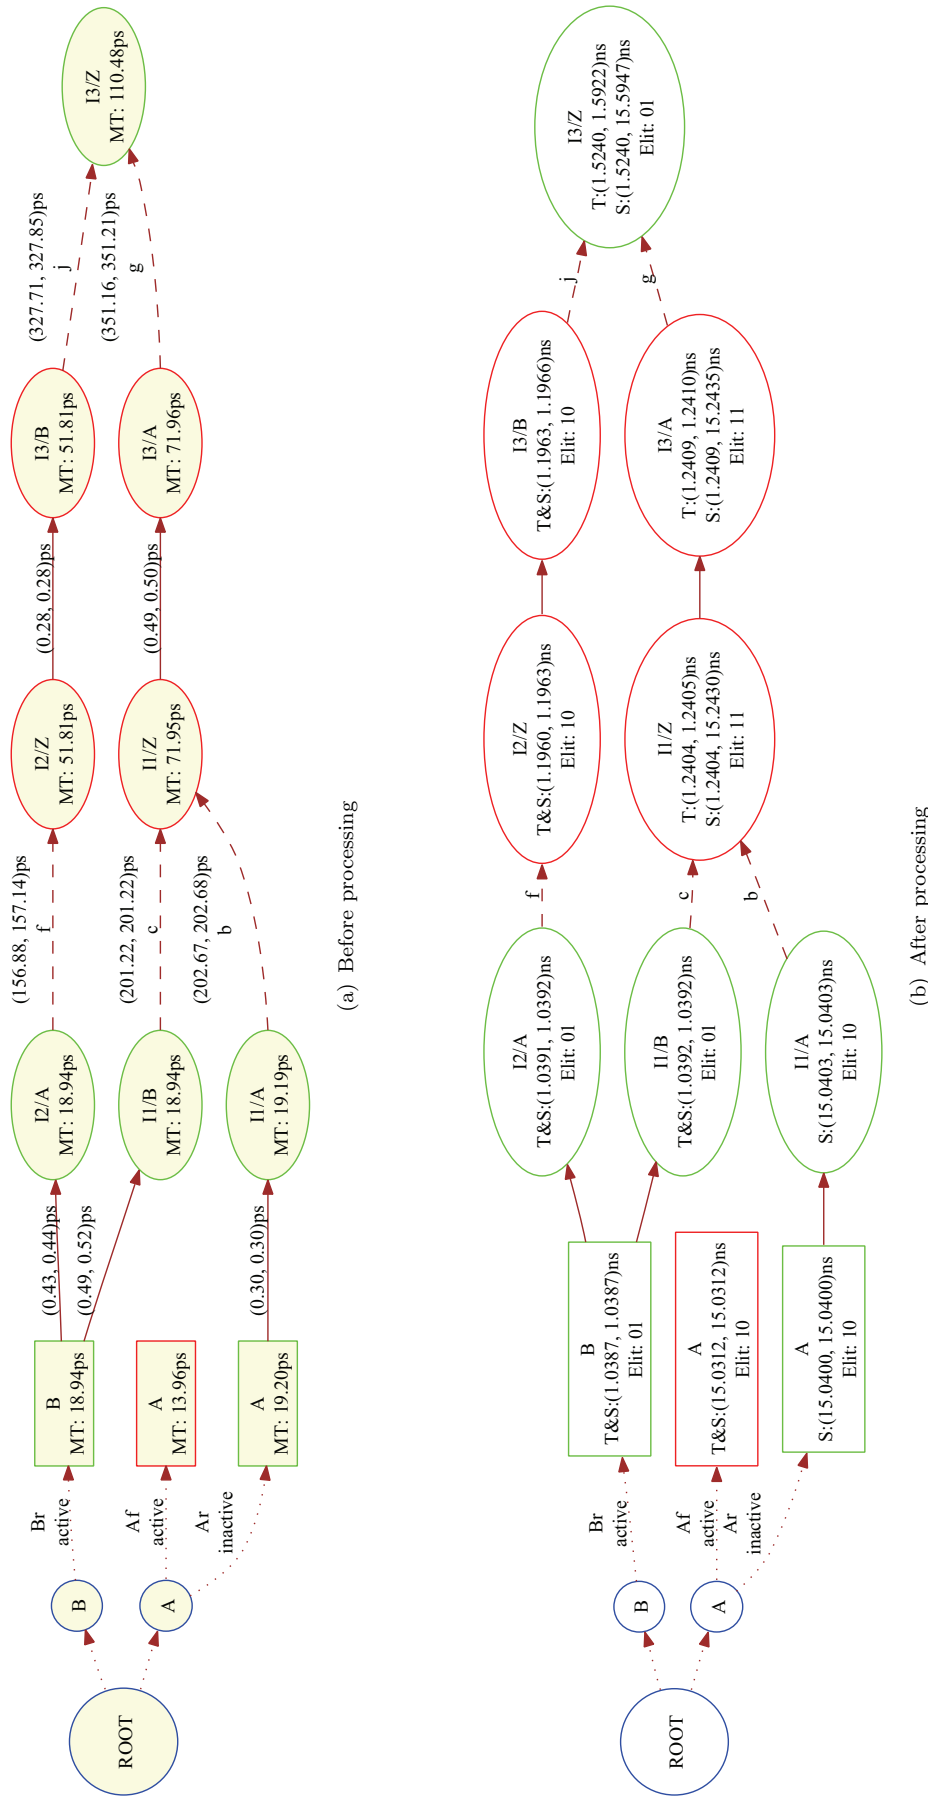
ROOT

B

A

Br
active

Af
active

Ar
inactive

B
MT: 18.94ps

A
MT: 13.96ps

A
MT: 19.20ps

(0.43, 0.44)ps

(0.49, 0.52)ps

(0.30, 0.30)ps

I2/A
MT: 18.94ps

I1/B
MT: 18.94ps

I1/A
MT: 19.19ps

(156.88, 157.14)ps
f

(201.22, 201.22)ps
c

(202.67, 202.68)ps
b

I2/Z
MT: 51.81ps

I1/Z
MT: 71.95ps

(0.28, 0.28)ps

(0.49, 0.50)ps

I3/B
MT: 51.81ps

I3/A
MT: 71.96ps

(327.71, 327.85)ps
j

(351.16, 351.21)ps
g

I3/Z
MT: 110.48ps

(a) Before processing

ROOT

B

A

Br
active

Af
active

Ar
inactive

B
T&S:(1.0387, 1.0387)ns
Elit: 01

A
T&S:(15.0312, 15.0312)ns
Elit: 10

A
S:(15.0400, 15.0400)ns
Elit: 10

I2/A
T&S:(1.0391, 1.0392)ns
Elit: 01

I1/B
T&S:(1.0392, 1.0392)ns
Elit: 01

I1/A
S:(15.0403, 15.0403)ns
Elit: 10

f

c

b

I2/Z
T&S:(1.1960, 1.1963)ns
Elit: 10

I1/Z
T:(1.2404, 1.2405)ns
S:(1.2404, 15.2430)ns
Elit: 11

I3/B
T&S:(1.1963, 1.1966)ns
Elit: 10

I3/A
T:(1.2409, 1.2410)ns
S:(1.2409, 15.2435)ns
Elit: 11

j

g

I3/Z
T:(1.5240, 1.5922)ns
S:(1.5240, 15.5947)ns
Elit: 01

(b) After processing